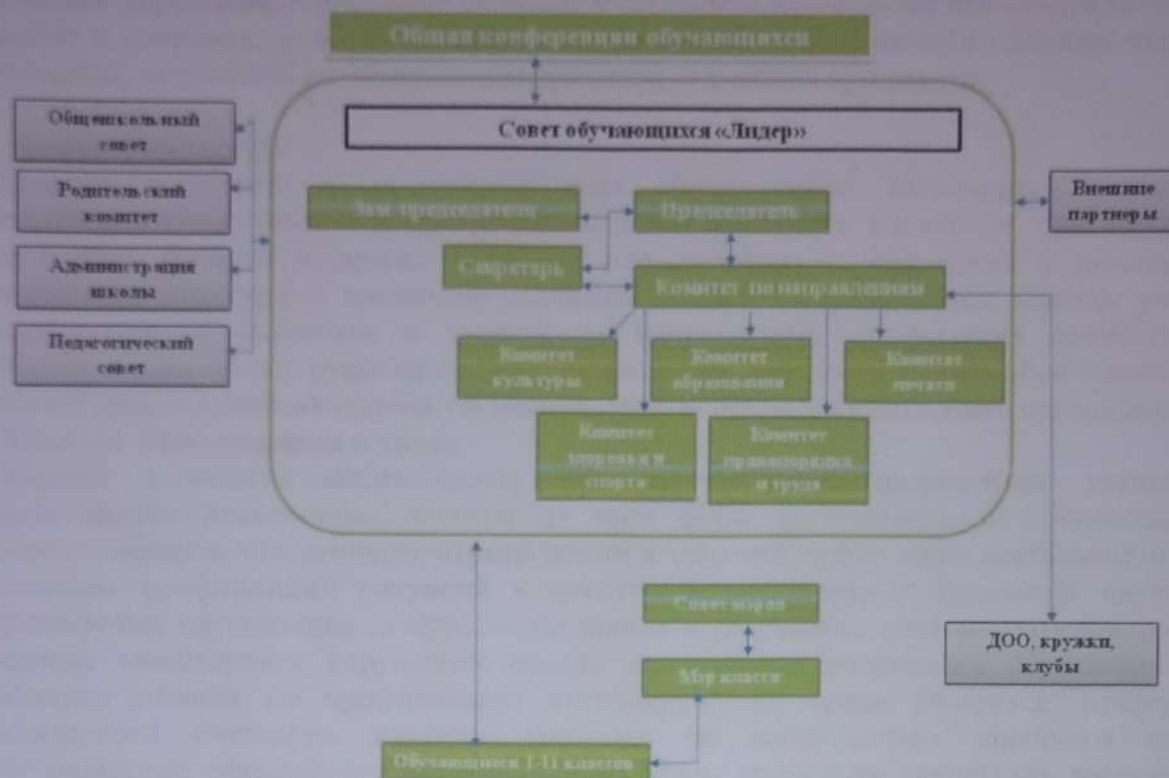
Общая конференция обучающихся

Общешкольный совет

Родительский комитет

Администрация школы

Педагогический совет

Совет обучающихся «Лидер»

Зам председателя

Председатель

Секретарь

Комитет по направлениям

Комитет культуры

Комитет образования

Комитет печати

Комитет здоровья и спорта

Комитет правопорядка и труда

Внешние партнеры

Совет мэров

Мэр класса

Обучающиеся 1-11 классов

ДОО, кружки, клубы